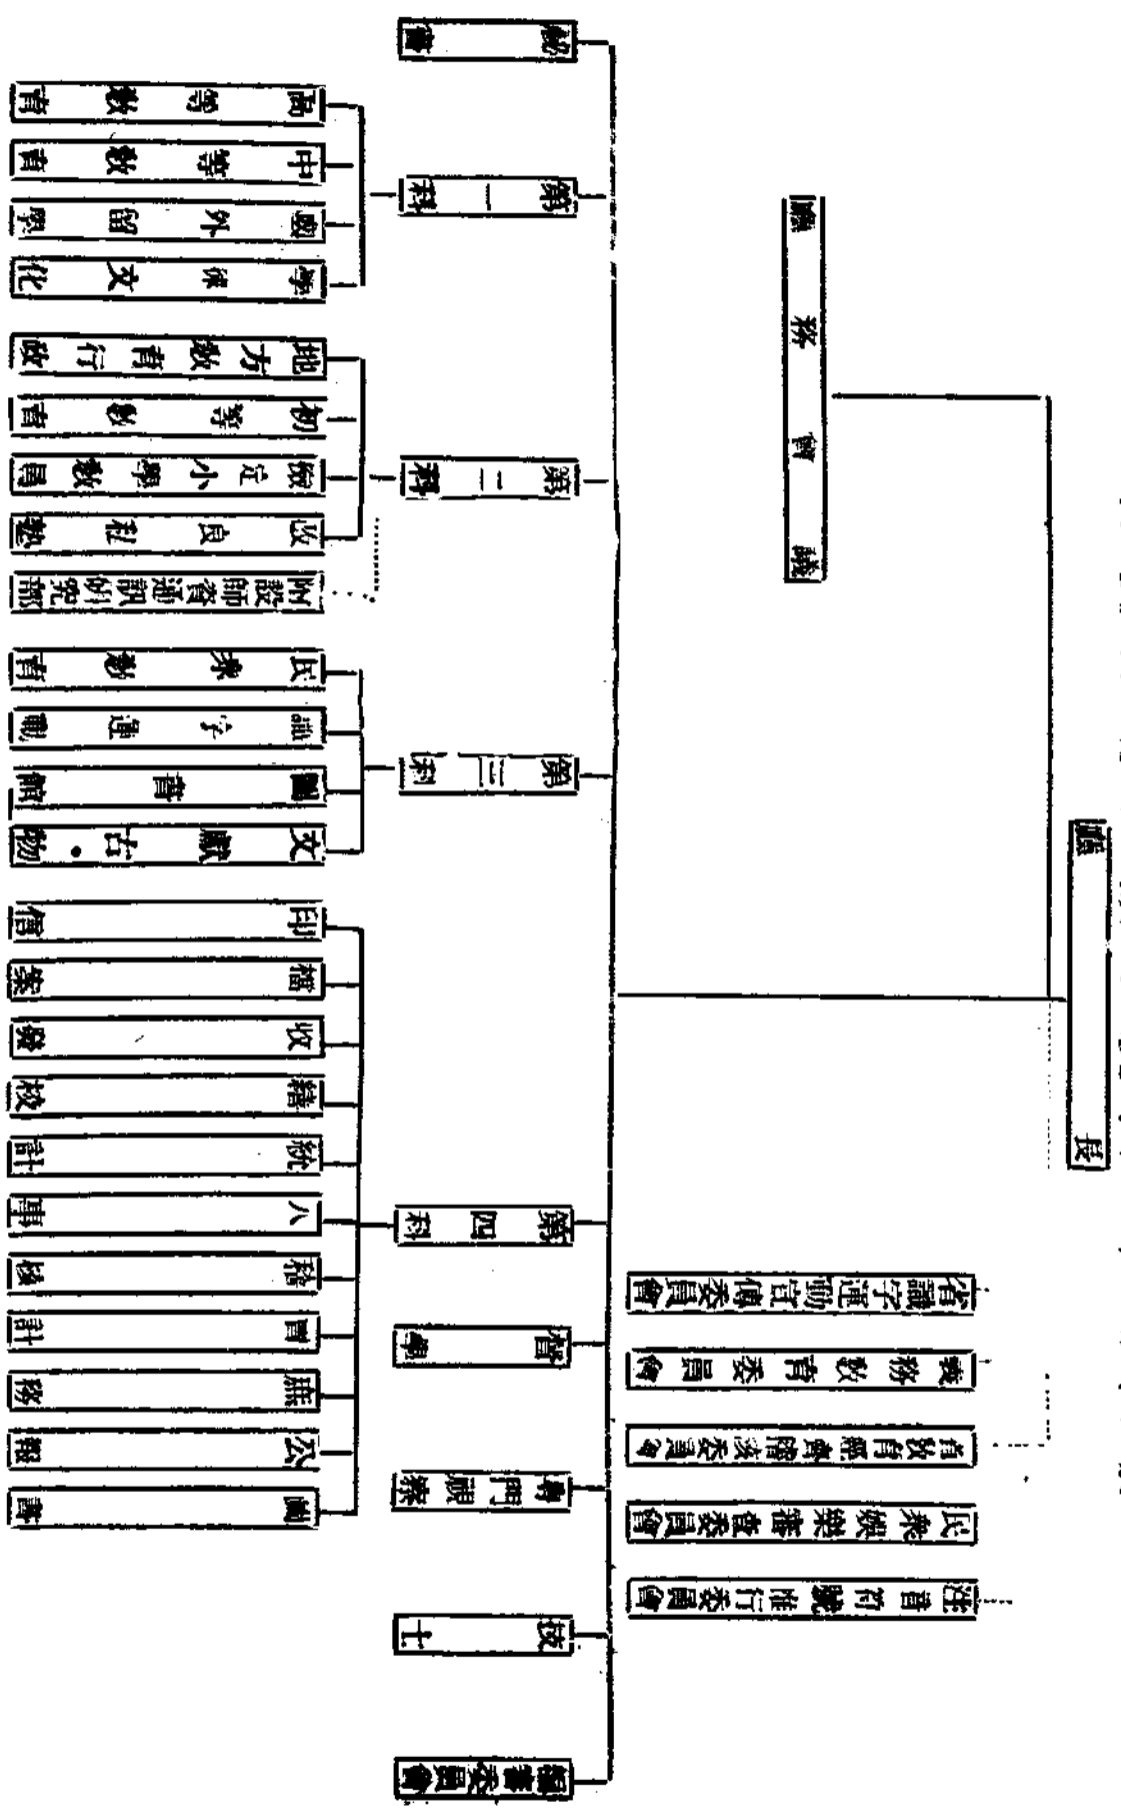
部長

部務會議

總務司

第一司
高等教育
中等教育
國外留學
學術文化

第二司
地方教育行政
初等教育
義務教育
社會教育
附設師資訓練研究部

第三司
民衆教育
識字運動
圖書館
文獻古物

第四司
印信
檔案
收發
統計
人事
總務
會計
庶務
公報
圖書

督學
專門職業
技士
編審委員會

省識字運動宣傳委員會
義務教育委員會
省教育經費稽核委員會
民衆娛樂審查委員會
注音符號推行委員會